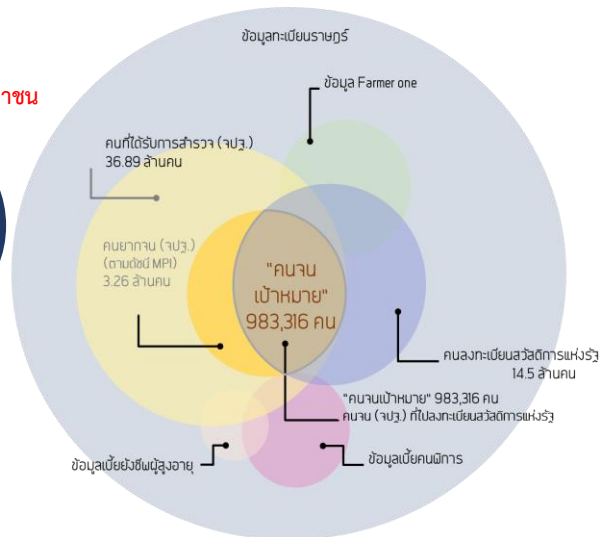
าชน

ข้อมูลทะเบียนราษฎร์

ข้อมูล Farmer one

คนที่ได้รับการสำรวจ (จปฐ.) 36.89 ล้านคน

คนยากจน (จปฐ.) (ตามดัชนี MPI) 3.26 ล้านคน

"คนจน เป้าหมาย" 983,316 คน

คนลงทะเบียนสวัสดิการแห่งรัฐ 14.5 ล้านคน

"คนจนเป้าหมาย" 983,316 คน คนจน (จปฐ.) ที่ไปลงทะเบียนสวัสดิการแห่งรัฐ

ข้อมูลเบี้ยยังชีพผู้สูงอายุ

ข้อมูลเบี้ยคนพิการ